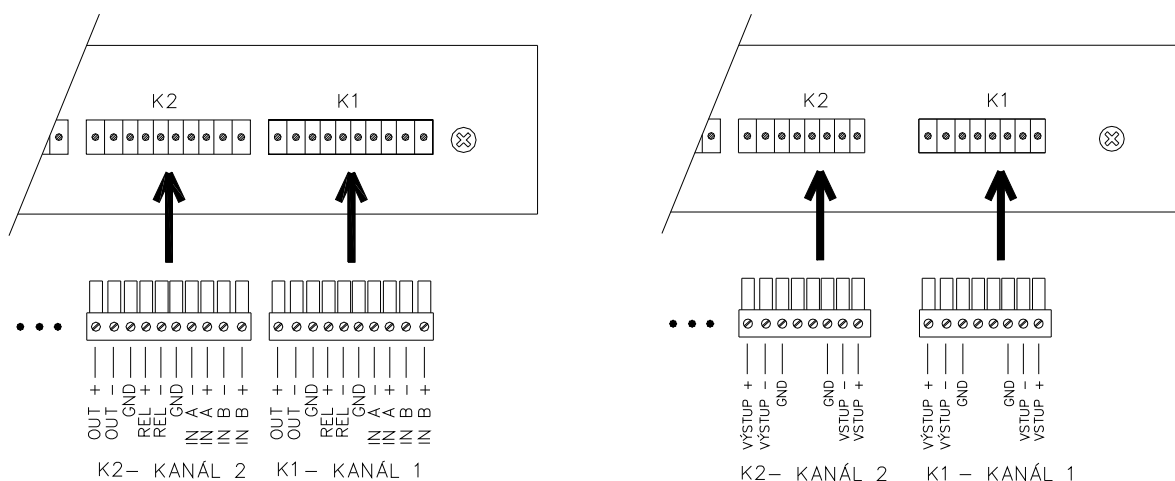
K2 K1

OUT + OUT – GND REL + REL – GND IN A – IN A + IN B – IN B +

OUT + OUT – GND REL + REL – GND IN A – IN A + IN B – IN B +

K2– KANÁL 2 K1– KANÁL 1

K2 K1

VÝSTUP + VÝSTUP – GND GND VSTUP – VSTUP +

VÝSTUP + VÝSTUP – GND GND VSTUP – VSTUP +

K2– KANÁL 2 K1 – KANÁL 1